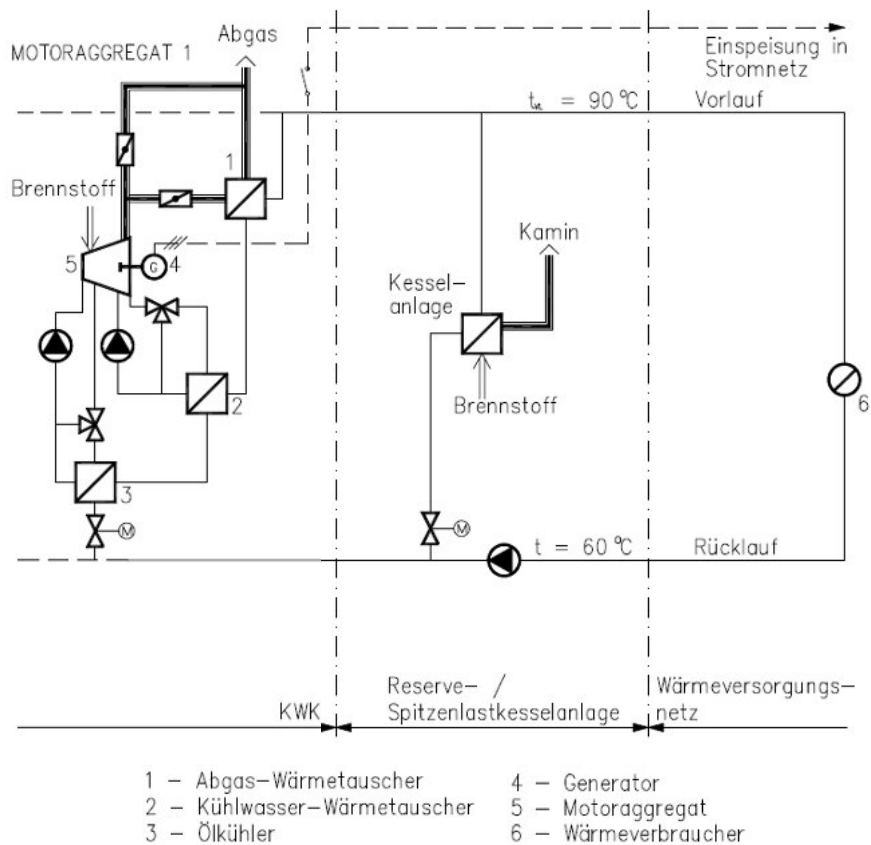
MOTORAGGREGAT 1

Abgas

Einspeisung in Stromnetz

$t_{v}$ = 90 °C

Vorlauf

1

Brennstoff

5

G

4

Kamin

Kessel-anlage

Brennstoff

2

6

3

M

M

t = 60 °C

Rücklauf

KWK

Reserve- / Spitzenlastkesselanlage

Wärmeversorgungs-netz

1 – Abgas-Wärmetauscher
2 – Kühlwasser-Wärmetauscher
3 – Ölkühler
4 – Generator
5 – Motoraggregat
6 – Wärmeverbraucher